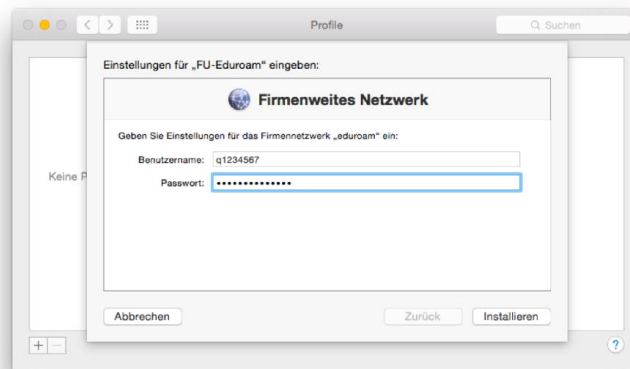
Profile

Suchen

Einstellungen für „FU-Eduroam" eingeben:

Firmenweites Netzwerk

Geben Sie Einstellungen für das Firmennetzwerk „eduroam" ein:

Benutzername: q1234567

Passwort: ••••••••••••••

Keine P

Abbrechen

Zurück

Installieren

+ −

?